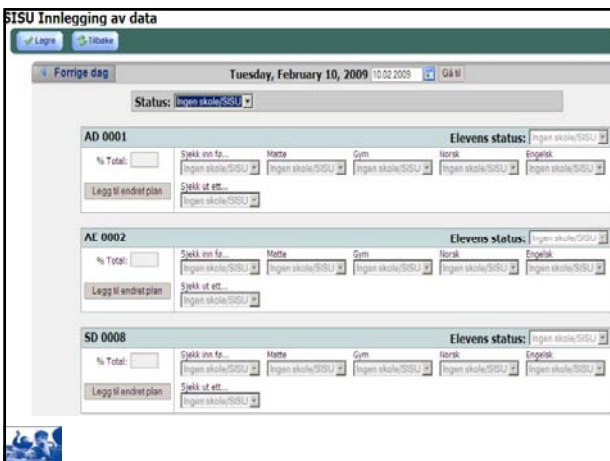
SISU Innlegging av data

Lagre Tilbake

Forrige dag

Tuesday, February 10, 2009 10.02.2009 Gå til

Status: Ingen skole/SISU

AD 0001

Elevens status: Ingen skole/SISU

% Total:

Legg til endret plan

Sjekk inn fp... Ingen skole/SISU

Matte Ingen skole/SISU

Gym Ingen skole/SISU

Norsk Ingen skole/SISU

Engelsk Ingen skole/SISU

Sjekk ut ett... Ingen skole/SISU

AE 0002

Elevens status: Ingen skole/SISU

% Total:

Legg til endret plan

Sjekk inn fp... Ingen skole/SISU

Matte Ingen skole/SISU

Gym Ingen skole/SISU

Norsk Ingen skole/SISU

Engelsk Ingen skole/SISU

Sjekk ut ett... Ingen skole/SISU

SD 0008

Elevens status: Ingen skole/SISU

% Total:

Legg til endret plan

Sjekk inn fp... Ingen skole/SISU

Matte Ingen skole/SISU

Gym Ingen skole/SISU

Norsk Ingen skole/SISU

Engelsk Ingen skole/SISU

Sjekk ut ett... Ingen skole/SISU